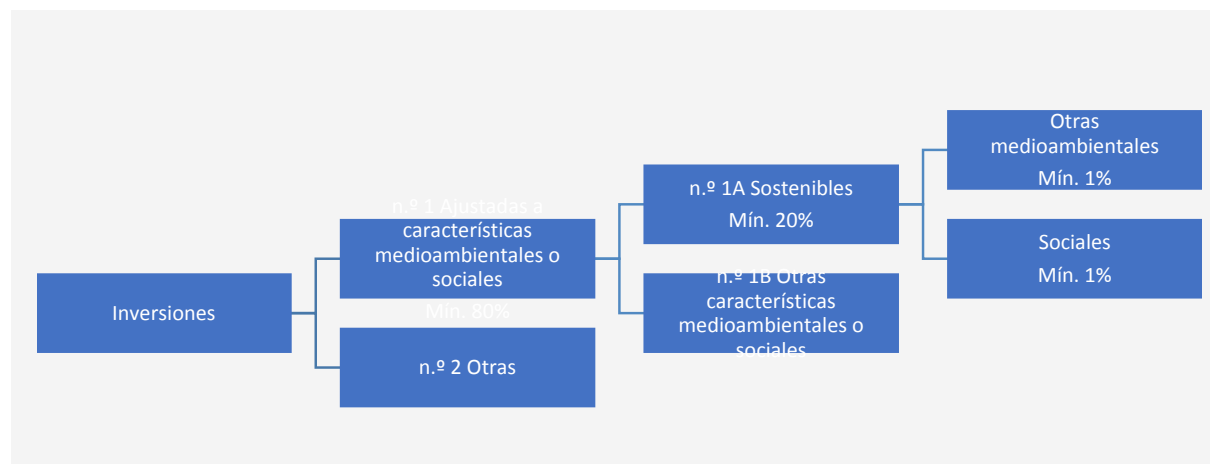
Inversiones

n.º 1 Ajustadas a características medioambientales o sociales
Mín. 80%

n.º 2 Otras

n.º 1A Sostenibles
Mín. 20%

n.º 1B Otras características medioambientales o sociales

Otras medioambientales
Mín. 1%

Sociales
Mín. 1%